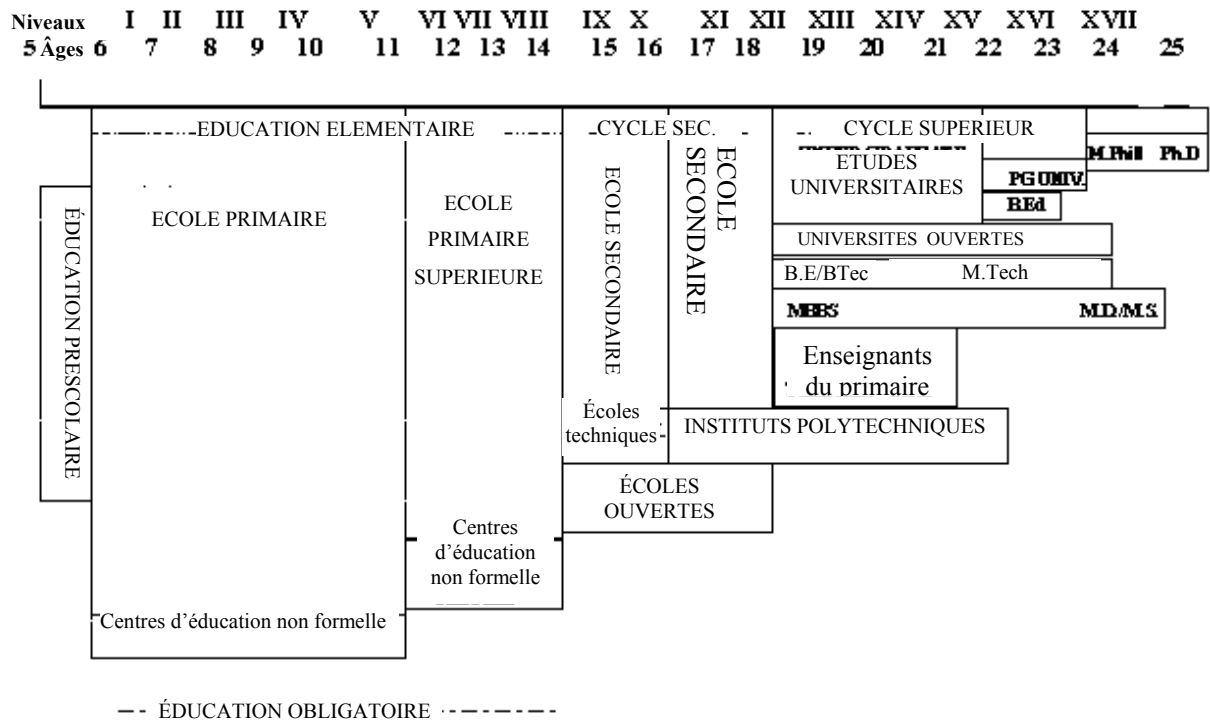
Niveaux I II III IV V VI VII VIII IX X XI XII XIII XIV XV XVI XVII

5 Âges 6 7 8 9 10 11 12 13 14 15 16 17 18 19 20 21 22 23 24 25

EDUCATION ELEMENTAIRE

CYCLE SEC.

CYCLE SUPERIEUR

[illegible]

M.Phil Ph.D

ÉDUCATION PRESCOLAIRE

ECOLE PRIMAIRE

ECOLE PRIMAIRE SUPERIEURE

ECOLE SECONDAIRE

ECOLE SECONDAIRE

ETUDES UNIVERSITAIRES

PG UNIV.

B.Ed

UNIVERSITES OUVERTES

B.E/BTec M.Tech

MBBS M.D/M.S.

Enseignants du primaire

Écoles techniques

INSTITUTS POLYTECHNIQUES

ÉCOLES OUVERTES

Centres d'éducation non formelle

Centres d'éducation non formelle

ÉDUCATION OBLIGATOIRE